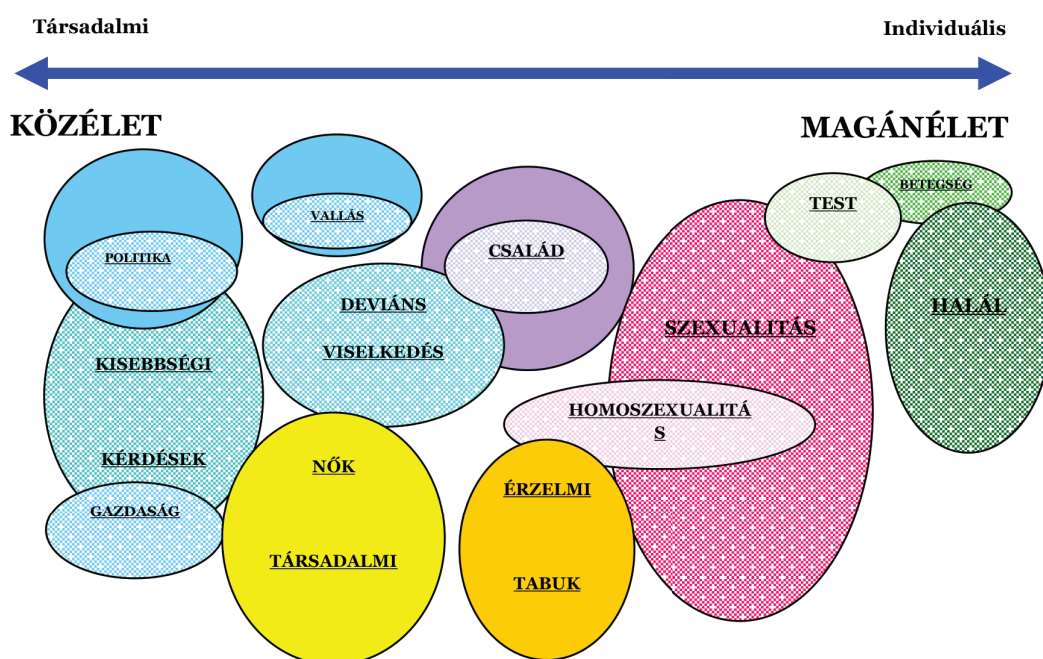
Társadalmi

Individuális

KÖZÉLET

MAGÁNÉLET

VALLÁS

POLITIKA

CSALÁD

TEST

BETEGSÉG

HALÁL

DEVIÁNS

VISELKEDÉS

SZEXUALITÁS

KISEBBSÉGI

KÉRDÉSEK

HOMOSZEXUALITÁ S

NŐK

TÁRSADALMI

ÉRZELMI

TABUK

GAZDASÁG